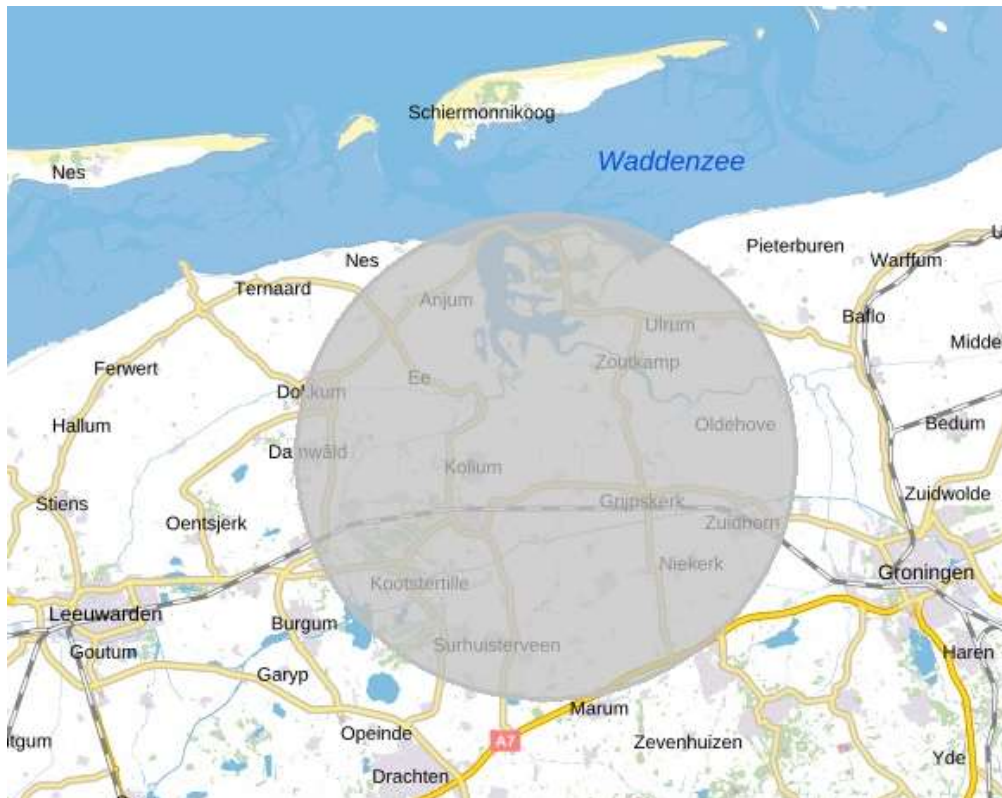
Schiermonnikoog
Nes
Waddenzee
Nes
Pieterburen
Warffum
U
Ternaard
Anjum
Ulrum
Baflo
Midde
Ferwert
Zoutkamp
Dokkum
Ee
Oldehove
Bedum
Hallum
Damwâld
Kollum
Zuidwolde
Stiens
Oentsjerk
Grijpskerk
Zuidhorn
Niekerk
Groningen
Kootstertille
Leeuwarden
Burgum
Goutum
Surhuisterveen
Haren
Garyp
Marum
ltgum
Opeinde
A7
Zevenhuizen
Yde
Drachten